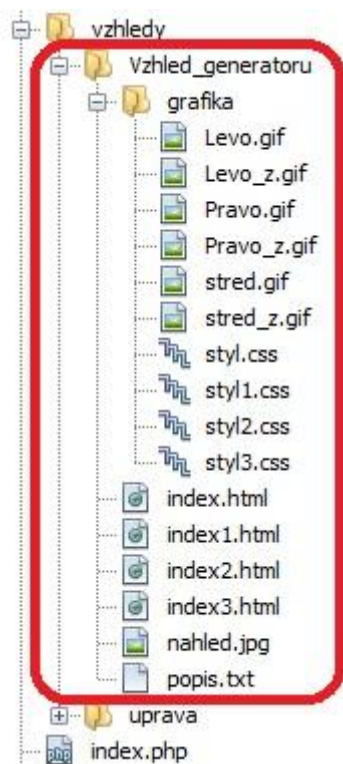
vzhledy
Vzhled_generatoru
grafika
Levo.gif
Levo_z.gif
Pravo.gif
Pravo_z.gif
stred.gif
stred_z.gif
styl.css
styl1.css
styl2.css
styl3.css
index.html
index1.html
index2.html
index3.html
nahled.jpg
popis.txt
uprava
php
index.php